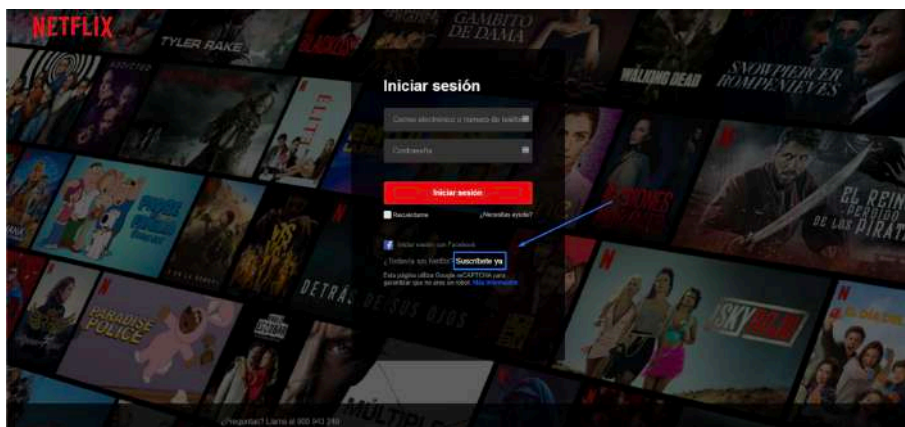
NETFLIX

TYLER RAKE

GAMBITO DE DAMA

WALKING DEAD

SNOWPIERCER ROMPENIEVES

ÉLITE

Iniciar sesión

Correo electrónico o número de teléfono

Contraseña

Iniciar sesión

Recuérdame

¿Necesitas ayuda?

Iniciar sesión con Facebook

¿Todavía sin Netflix? Suscríbete ya

Esta página utiliza Google reCAPTCHA para garantizar que no eres un robot. Más información.

EL REINO PERDIDO DE LOS PIRATAS

DETRÁS DE SUS OJOS

PARADISE POLICE

SKY ROJO

MÚLTIPLE

¿Preguntas? Llama al 900 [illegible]